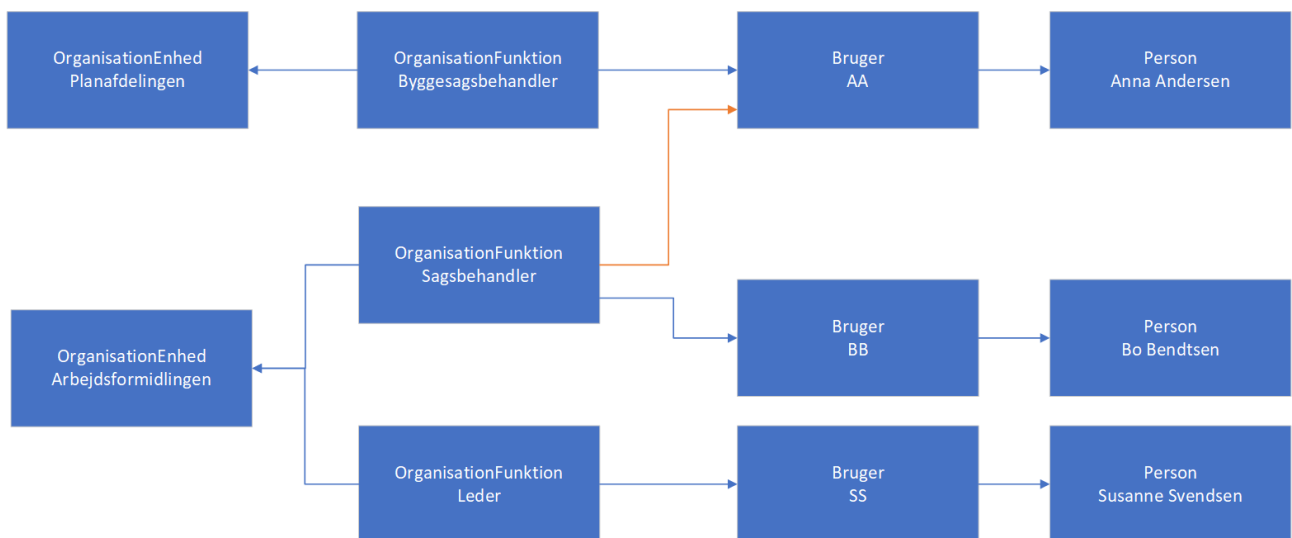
OrganisationEnhed
Planafdelingen

OrganisationFunktion
Byggesagsbehandler

Bruger
AA

Person
Anna Andersen

OrganisationFunktion
Sagsbehandler

OrganisationEnhed
Arbejdsformidlingen

Bruger
BB

Person
Bo Bendtsen

OrganisationFunktion
Leder

Bruger
SS

Person
Susanne Svendsen